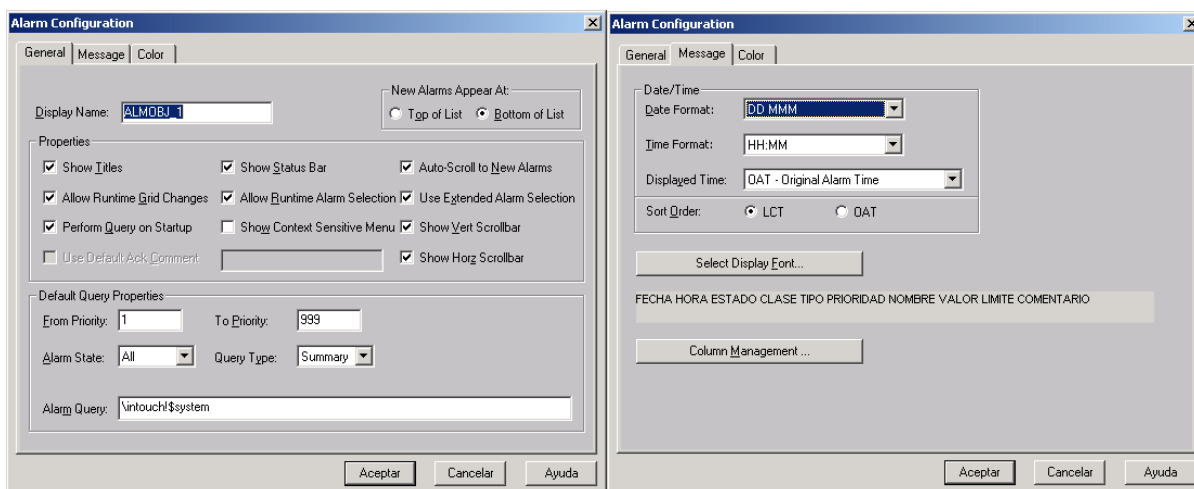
Alarm Configuration

General | Message | Color

New Alarms Appear At:
Top of List
Bottom of List

Display Name: ALMOBJ_1

Properties
Show Titles
Show Status Bar
Auto-Scroll to New Alarms
Allow Runtime Grid Changes
Allow Runtime Alarm Selection
Use Extended Alarm Selection
Perform Query on Startup
Show Context Sensitive Menu
Show Vert Scrollbar
Use Default Ack Comment
Show Horz Scrollbar

Default Query Properties
From Priority: 1
To Priority: 999
Alarm State: All
Query Type: Summary
Alarm Query: \intouch!$system

Aceptar
Cancelar
Ayuda

Alarm Configuration

General | Message | Color

Date/Time
Date Format: DD MMM
Time Format: HH:MM
Displayed Time: OAT - Original Alarm Time
Sort Order: LCT OAT

Select Display Font...

FECHA HORA ESTADO CLASE TIPO PRIORIDAD NOMBRE VALOR LIMITE COMENTARIO

Column Management ...

Aceptar
Cancelar
Ayuda